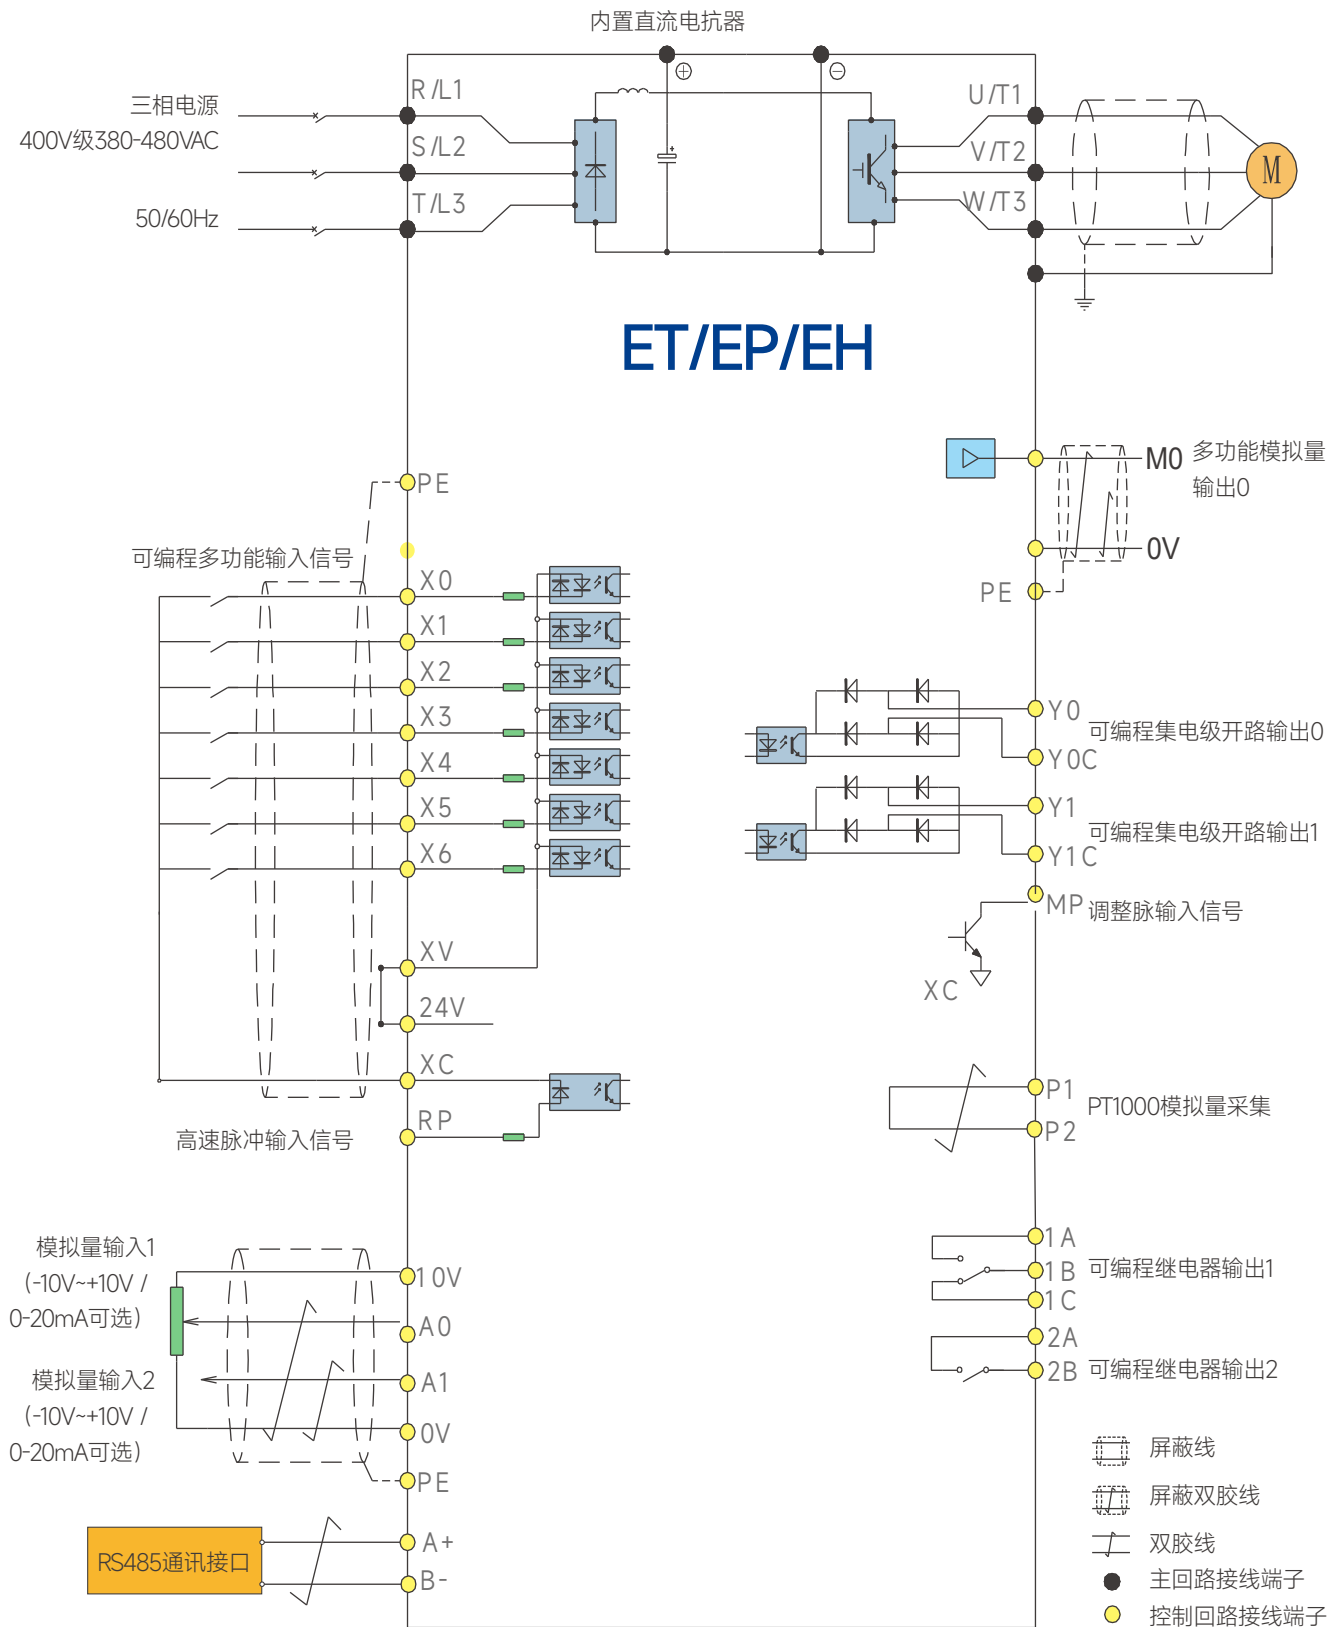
内置直流电抗器

三相电源
400V级380-480VAC
50/60Hz

R/L1
S/L2
T/L3

⊕
⊖

U/T1
V/T2
W/T3

M

ET/EP/EH

PE

可编程多功能输入信号

X0
X1
X2
X3
X4
X5
X6
XV
24V
XC
RP

高速脉冲输入信号

M0 多功能模拟量输出0
0V
PE

Y0
Y0C
可编程集电级开路输出0
Y1
Y1C
可编程集电级开路输出1
MP 调整脉输入信号
XC

P1
P2
PT1000模拟量采集

1A
1B
1C
可编程继电器输出1
2A
2B
可编程继电器输出2

模拟量输入1
(-10V~+10V / 0-20mA可选)
模拟量输入2
(-10V~+10V / 0-20mA可选)

10V
A0
A1
0V
PE

RS485通讯接口
A+
B-

屏蔽线
屏蔽双胶线
双胶线
主回路接线端子
控制回路接线端子